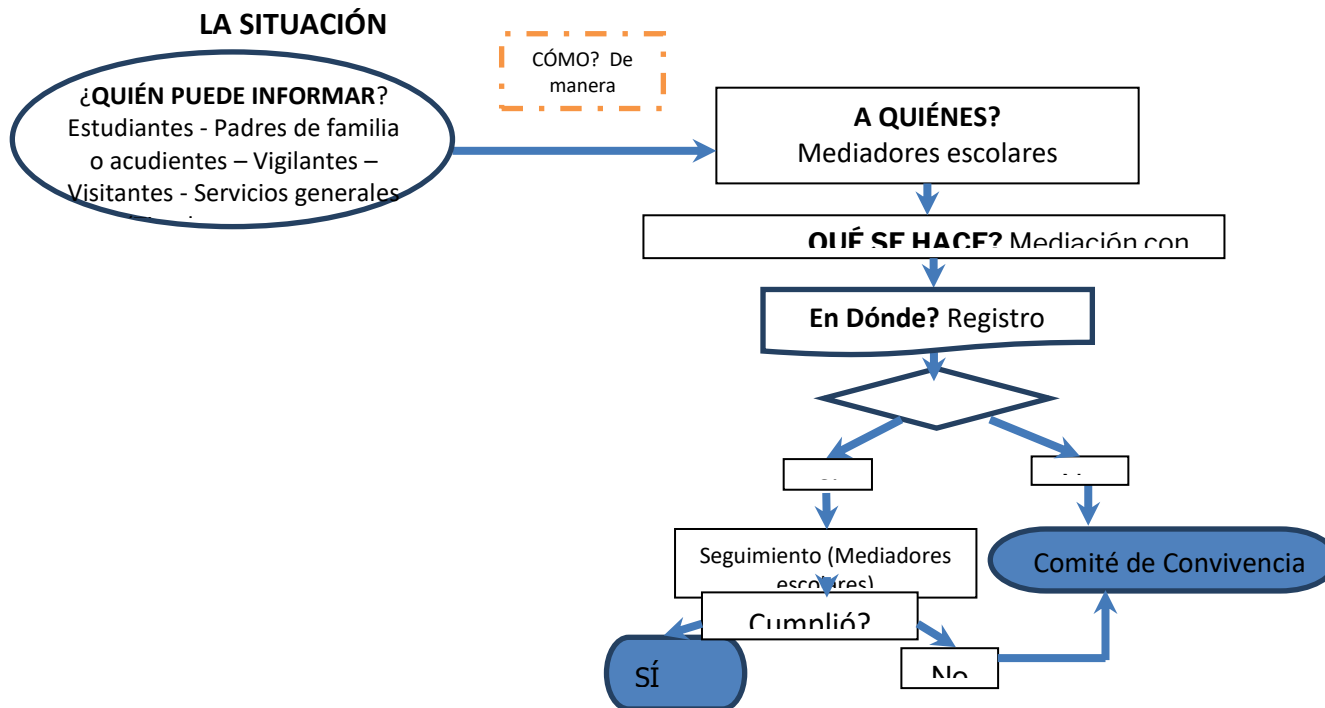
LA SITUACIÓN

¿**QUIÉN PUEDE INFORMAR**? Estudiantes - Padres de familia o acudientes – Vigilantes – Visitantes - Servicios generales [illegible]

CÓMO? De manera

**A QUIÉNES?** Mediadores escolares

**QUÉ SE HACE?** Mediación con

**En Dónde?** Registro

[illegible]

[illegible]

Seguimiento (Mediadores escolares)

Comité de Convivencia

Cumplió?

SÍ

No